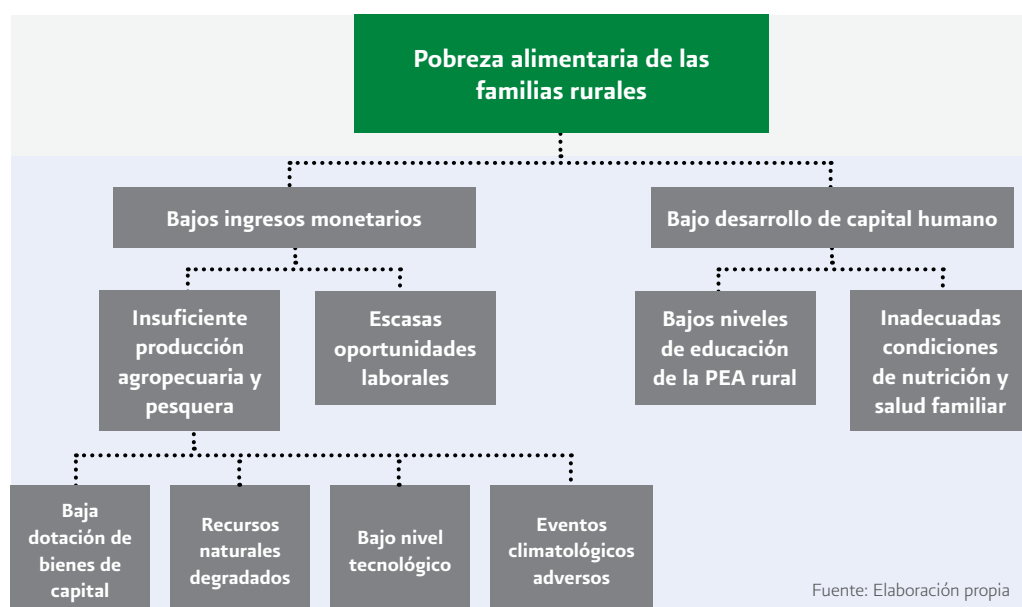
Pobreza alimentaria de las familias rurales

Bajos ingresos monetarios

Bajo desarrollo de capital humano

Insuficiente producción agropecuaria y pesquera

Escasas oportunidades laborales

Bajos niveles de educación de la PEA rural

Inadecuadas condiciones de nutrición y salud familiar

Baja dotación de bienes de capital

Recursos naturales degradados

Bajo nivel tecnológico

Eventos climatológicos adversos

Fuente: Elaboración propia